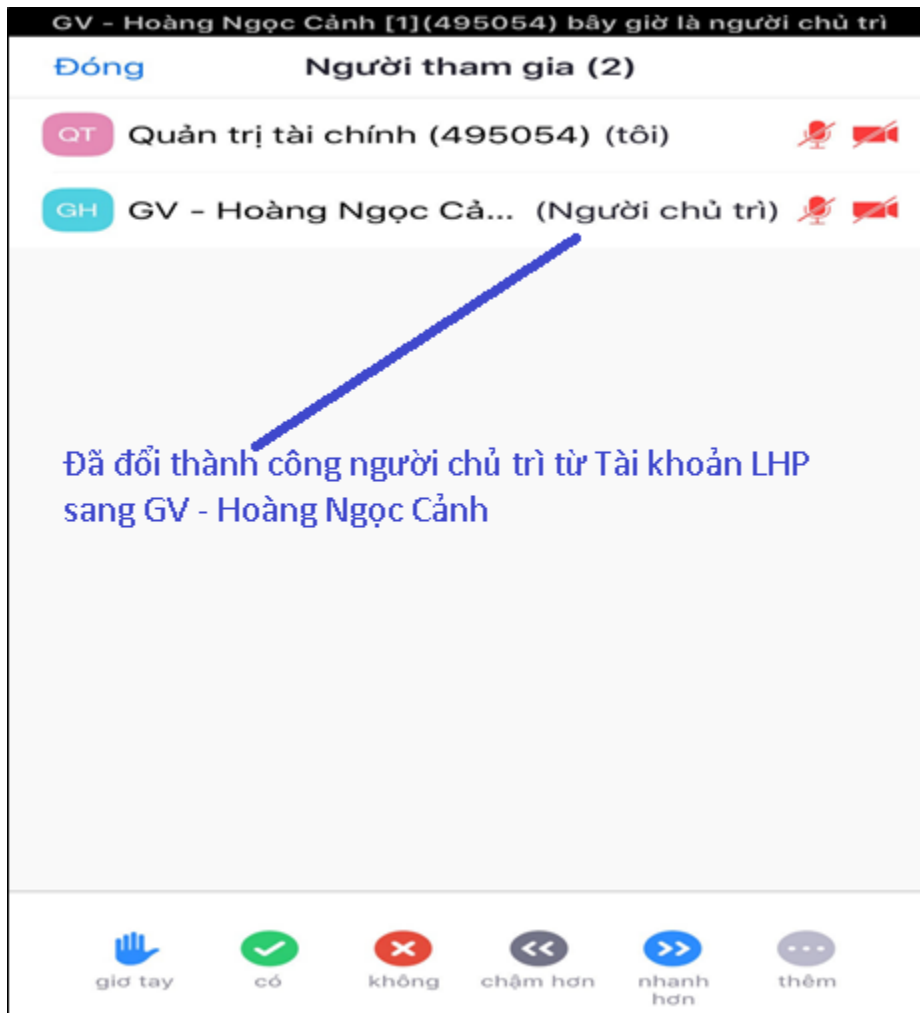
GV - Hoàng Ngọc Cảnh [1](495054) bây giờ là người chủ trì

Đóng

Người tham gia (2)

QT Quản trị tài chính (495054) (tôi)

GH GV - Hoàng Ngọc Cả... (Người chủ trì)

Đã đổi thành công người chủ trì từ Tài khoản LHP sang GV - Hoàng Ngọc Cảnh

giơ tay

có

không

chậm hơn

nhanh hơn

thêm